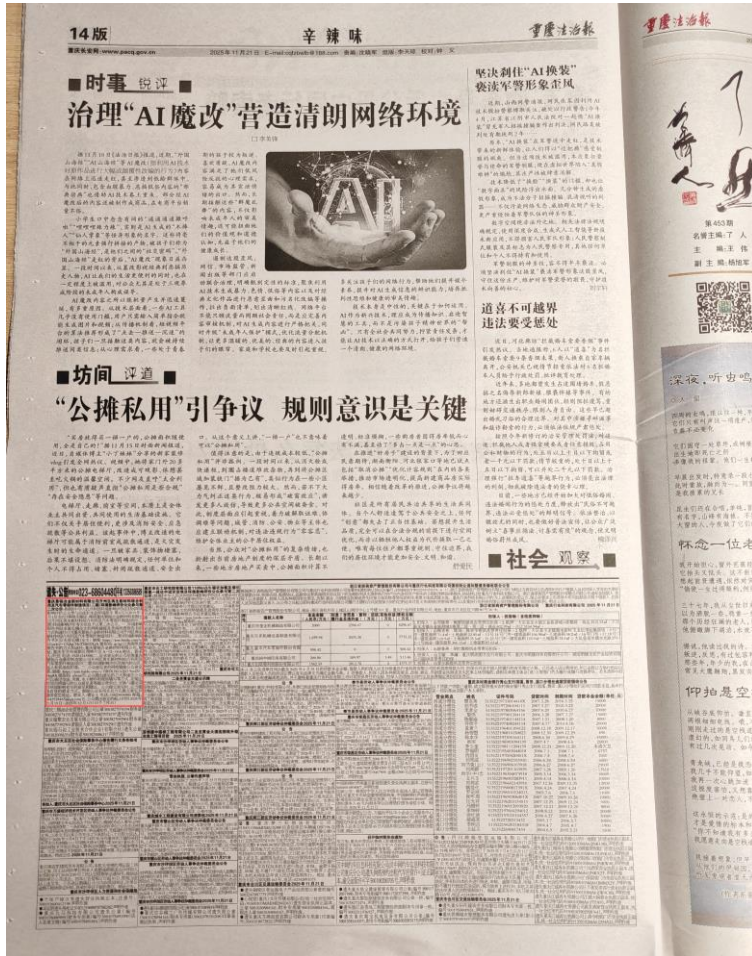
14版 辛辣味 重庆法治报

重庆长安网：www.pacq.gov.cn 2025年11月21日

■时事 锐评

治理"AI魔改"营造清朗网络环境

AI

■坊间 评道

"公摊私用"引争议 规则意识是关键

坚决剔住"AI换装"褒渎军警形象歪风

道喜不可越界 违法要受惩处

■社会 观察

重庆法治报

第453期

深夜，听虫鸣

怀念一位老

仰拍是空

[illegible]